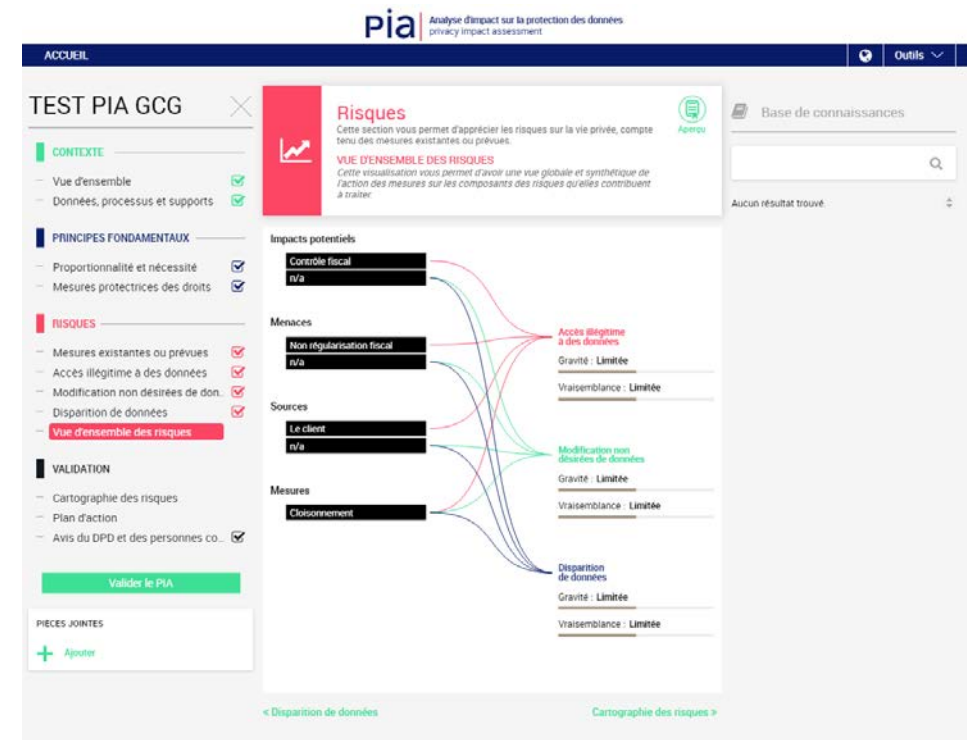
pia | Analyse d'impact sur la protection des données
privacy impact assessment

ACCUEIL

Outils

TEST PIA GCG

CONTEXTE
Vue d'ensemble
Données, processus et supports

PRINCIPES FONDAMENTAUX
Proportionnalité et nécessité
Mesures protectrices des droits

RISQUES
Mesures existantes ou prévues
Accès illégitime à des données
Modification non désirées de don...
Disparition de données
Vue d'ensemble des risques

VALIDATION
Cartographie des risques
Plan d'action
Avis du DPD et des personnes co...

Valider le PIA

PIECES JOINTES
Ajouter

Risques
Cette section vous permet d'apprécier les risques sur la vie privée, compte tenu des mesures existantes ou prévues.

Aperçu

VUE D'ENSEMBLE DES RISQUES
Cette visualisation vous permet d'avoir une vue globale et synthétique de l'action des mesures sur les composants des risques qu'elles contribuent à traiter

Impacts potentiels
Contrôle fiscal
n/a

Menaces
Non régularisation fiscal
n/a

Sources
Le client
n/a

Mesures
Cloisonnement

Accès illégitime à des données
Gravité : Limitée
Vraisemblance : Limitée

Modification non désirées de données
Gravité : Limitée
Vraisemblance : Limitée

Disparition de données
Gravité : Limitée
Vraisemblance : Limitée

< Disparition de données
Cartographie des risques >

Base de connaissances

Aucun résultat trouvé